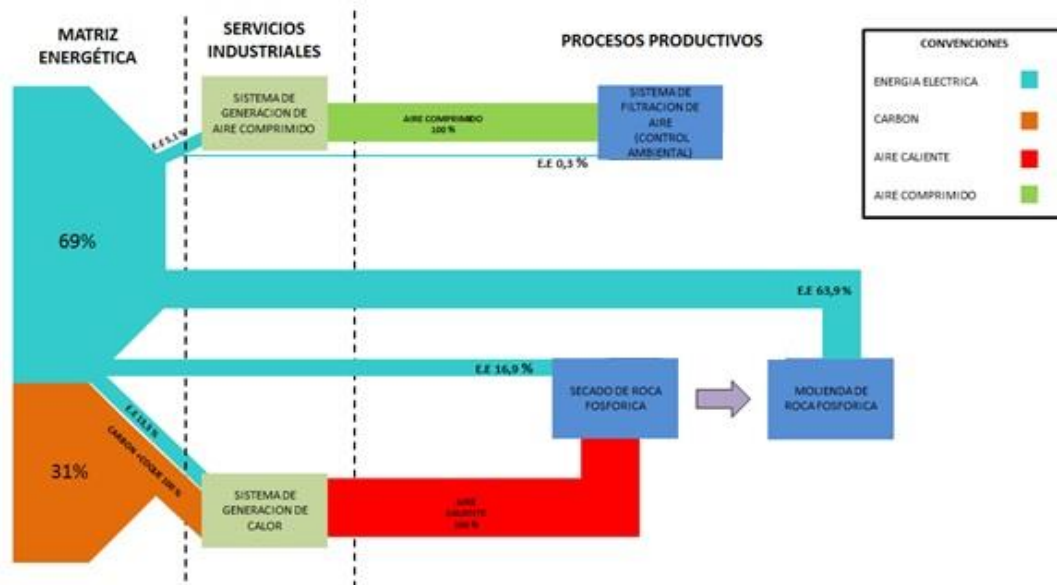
MATRIZ ENERGÉTICA

SERVICIOS INDUSTRIALES

PROCESOS PRODUCTIVOS

CONVENCIONES

ENERGIA ELECTRICA

CARBON

AIRE CALIENTE

AIRE COMPRIMIDO

E.E 5,1 %

SISTEMA DE GENERACION DE AIRE COMPRIMIDO

AIRE COMPRIMIDO 100 %

SISTEMA DE FILTRACION DE AIRE (CONTROL AMBIENTAL)

E.E 0,5 %

69%

E.E 63,9 %

E.E 16,9 %

SECADO DE ROCA FOSFORICA

MOLIENDA DE ROCA FOSFORICA

E.E 13,3 %

CARBON COQUE 100 %

31%

SISTEMA DE GENERACION DE CALOR

AIRE CALIENTE 100 %